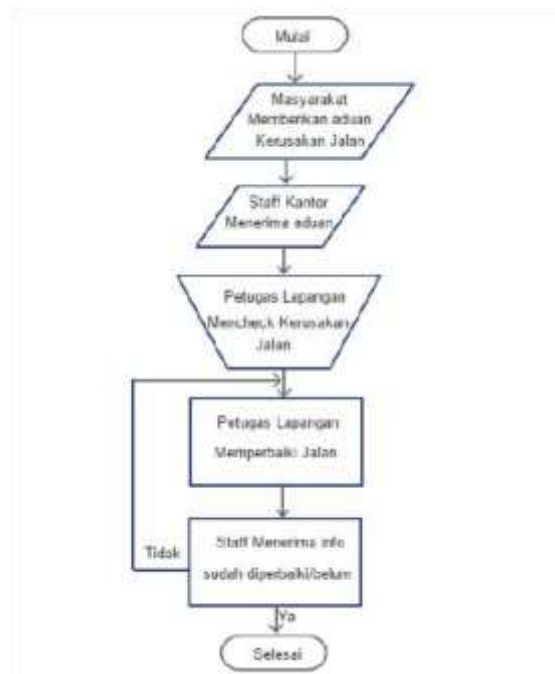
Mulai

Masyarakat Memberikan aduan Kerusakan Jalan

Staff Kantor Menerima aduan

Petugas Lapangan Mencheck Kerusakan Jalan

Petugas Lapangan Memperbaiki Jalan

Tidak

Staff Menerima info sudah diperbaiki/belum

Ya

Selesai